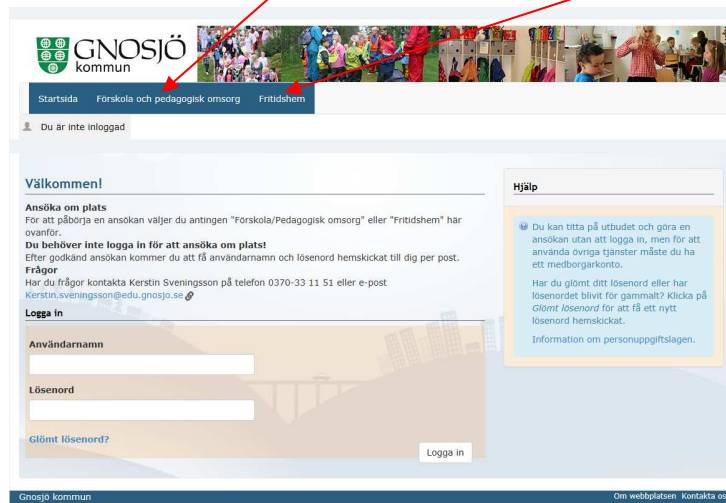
GNOSJÖ kommun

Startsida Förskola och pedagogisk omsorg Fritidshem

Du är inte inloggad

Välkommen!

Ansöka om plats
För att påbörja en ansökan väljer du antingen "Förskola/Pedagogisk omsorg" eller "Fritidshem" här ovanför.
Du behöver inte logga in för att ansöka om plats!
Efter godkänd ansökan kommer du att få användarnamn och lösenord hemskickat till dig per post.
Frågor
Har du frågor kontakta Kerstin Sveningsson på telefon 0370-33 11 51 eller e-post Kerstin.sveningsson@edu.gnosjo.se

Logga in

Användarnamn

Lösenord

Glömt lösenord?

Logga in

Hjälp

Du kan titta på utbudet och göra en ansökan utan att logga in, men för att använda övriga tjänster måste du ha ett medborgarkonto.

Har du glömt ditt lösenord eller har lösenordet blivit för gammalt? Klicka på Glömt lösenord för att få ett nytt lösenord hemskickat.

Information om personuppgiftslagen.

Gnosjö kommun

Om webbplatsen Kontakta os